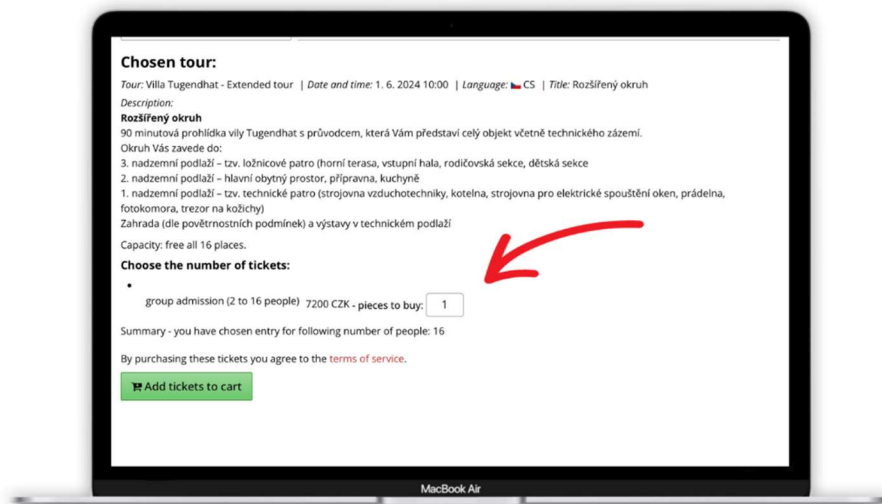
Chosen tour:

Tour: Villa Tugendhat - Extended tour | Date and time: 1. 6. 2024 10:00 | Language: CS | Title: Rozšířený okruh

Description:
Rozšířený okruh
90 minutová prohlídka vily Tugendhat s průvodcem, která Vám představí celý objekt včetně technického zázemí.
Okruh Vás zavede do:
3. nadzemní podlaží – tzv. ložnicové patro (horní terasa, vstupní hala, rodičovská sekce, dětská sekce
2. nadzemní podlaží – hlavní obytný prostor, přípravna, kuchyně
1. nadzemní podlaží – tzv. technické patro (strojovna vzduchotechniky, kotelna, strojovna pro elektrické spouštění oken, prádelna, fotokomora, trezor na kožichy)
Zahrada (dle povětrnostních podmínek) a výstavy v technickém podlaží

Capacity: free all 16 places.

Choose the number of tickets:

group admission (2 to 16 people) 7200 CZK - pieces to buy: 1

Summary - you have chosen entry for following number of people: 16

By purchasing these tickets you agree to the terms of service.

Add tickets to cart

MacBook Air